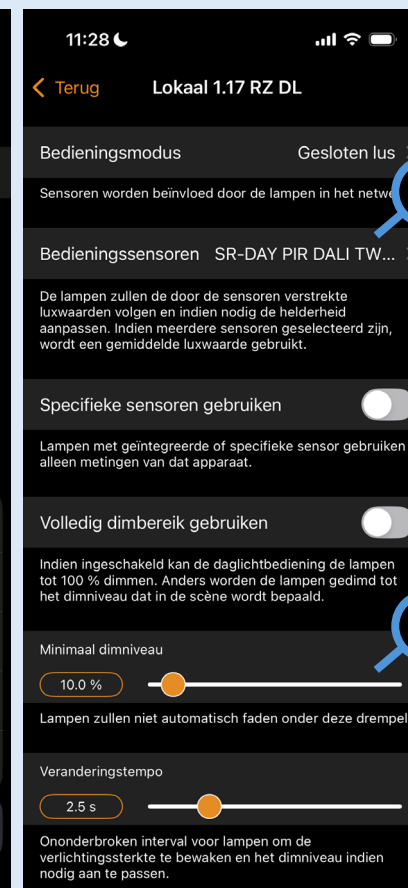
11:28

Terug Lokaal 1.17 RZ DL

Bedieningsmodus Gesloten lus

Sensoren worden beïnvloed door de lampen in het netw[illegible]

Bedieningssensoren SR-DAY PIR DALI TW...

De lampen zullen de door de sensoren verstrekte luxwaarden volgen en indien nodig de helderheid aanpassen. Indien meerdere sensoren geselecteerd zijn, wordt een gemiddelde luxwaarde gebruikt.

Specifieke sensoren gebruiken

Lampen met geïntegreerde of specifieke sensor gebruiken alleen metingen van dat apparaat.

Volledig dimbereik gebruiken

Indien ingeschakeld kan de daglichtbediening de lampen tot 100 % dimmen. Anders worden de lampen gedimd tot het dimniveau dat in de scène wordt bepaald.

Minimaal dimniveau

10.0 %

Lampen zullen niet automatisch faden onder deze drempel

Veranderingstempo

2.5 s

Ononderbroken interval voor lampen om de verlichtingssterkte te bewaken en het dimniveau indien nodig aan te passen.